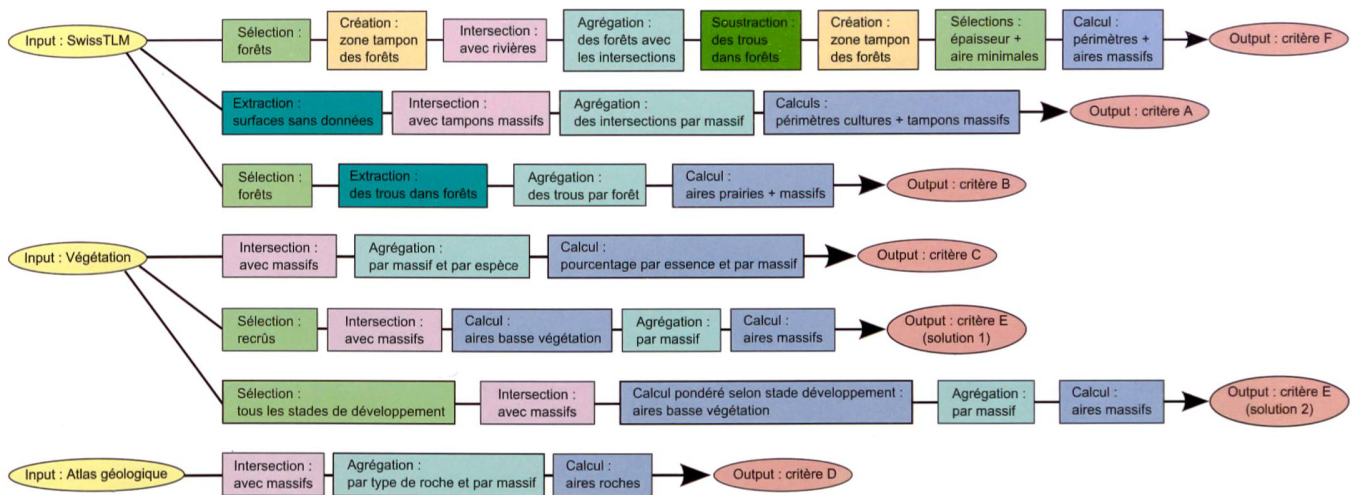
Input : SwissTLM

Sélection : forêts

Création : zone tampon des forêts

Intersection : avec rivières

Agrégation : des forêts avec les intersections

Soustraction : des trous dans forêts

Création : zone tampon des forêts

Sélections : épaisseur + aire minimales

Calcul : périmètres + aires massifs

Output : critère F

Extraction : surfaces sans données

Intersection : avec tampons massifs

Agrégation : des intersections par massif

Calculs : périmètres cultures + tampons massifs

Output : critère A

Sélection : forêts

Extraction : des trous dans forêts

Agrégation : des trous par forêt

Calcul : aires prairies + massifs

Output : critère B

Input : Végétation

Intersection : avec massifs

Agrégation : par massif et par espèce

Calcul : pourcentage par essence et par massif

Output : critère C

Sélection : recrûs

Intersection : avec massifs

Calcul : aires basse végétation

Agrégation : par massif

Calcul : aires massifs

Output : critère E (solution 1)

Sélection : tous les stades de développement

Intersection : avec massifs

Calcul pondéré selon stade développement : aires basse végétation

Agrégation : par massif

Calcul : aires massifs

Output : critère E (solution 2)

Input : Atlas géologique

Intersection : avec massifs

Agrégation : par type de roche et par massif

Calcul : aires roches

Output : critère D